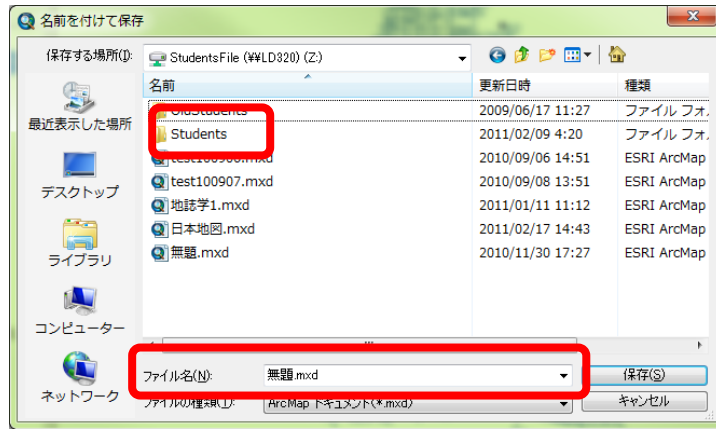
名前を付けて保存

保存する場所(I): StudentsFile (¥¥LD320) (Z:)

最近表示した場所
デスクトップ
ライブラリ
コンピューター
ネットワーク

| 名前 | 更新日時 | 種類 |
|---|---|---|
| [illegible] | 2009/06/17 11:27 | ファイル フォ |
| Students | 2011/02/09 4:20 | ファイル フォ |
| test100906.mxd | 2010/09/06 14:51 | ESRI ArcMap |
| test100907.mxd | 2010/09/08 13:51 | ESRI ArcMap |
| 地誌学1.mxd | 2011/01/11 11:12 | ESRI ArcMap |
| 日本地図.mxd | 2011/02/17 14:43 | ESRI ArcMap |
| 無題.mxd | 2010/11/30 17:27 | ESRI ArcMap |

ファイル名(N): 無題.mxd
保存(S)
ファイルの種類(T): ArcMap ドキュメント (*.mxd)
キャンセル